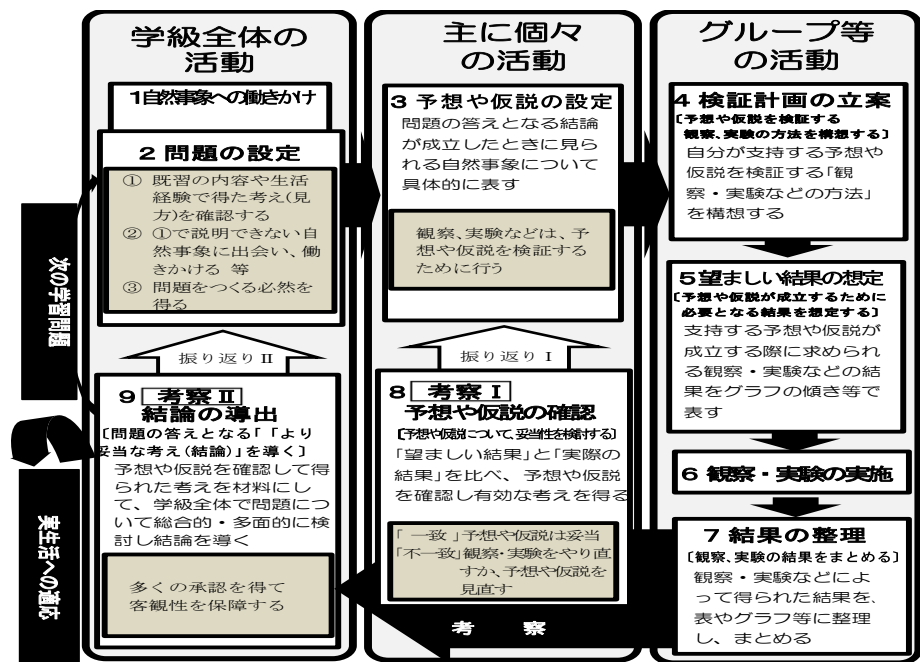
学級全体の活動

1自然事象への働きかけ

2 問題の設定

① 既習の内容や生活経験で得た考え(見方)を確認する
② ①で説明できない自然事象に出会い、働きかける 等
③ 問題をつくる必然を得る

振り返りⅡ

9 考察Ⅱ 結論の導出
〔問題の答えとなる「「より妥当な考え(結論)」を導く〕
予想や仮説を確認して得られた考えを材料にして、学級全体で問題について総合的・多面的に検討し結論を導く

多くの承認を得て客観性を保障する

主に個々の活動

3 予想や仮説の設定
問題の答えとなる結論が成立したときに見られる自然事象について具体的に表す

観察、実験などは、予想や仮説を検証するために行う

振り返りⅠ

8 考察Ⅰ 予想や仮説の確認
〔予想や仮説について、妥当性を検討する〕
「望ましい結果」と「実際の結果」を比べ、予想や仮説を確認し有効な考えを得る

「一致」予想や仮説は妥当
「不一致」観察・実験をやり直すか、予想や仮説を見直す

考察

グループ等の活動

4 検証計画の立案
〔予想や仮説を検証する観察、実験の方法を構想する〕
自分が支持する予想や仮説を検証する「観察・実験などの方法」を構想する

5望ましい結果の想定
〔予想や仮説が成立するために必要となる結果を想定する〕
支持する予想や仮説が成立する際に求められる観察・実験などの結果をグラフの傾き等で表す

6 観察・実験の実施

7 結果の整理
〔観察、実験の結果をまとめる〕
観察・実験などによって得られた結果を、表やグラフ等に整理し、まとめる

次の学習問題

実生活への適応